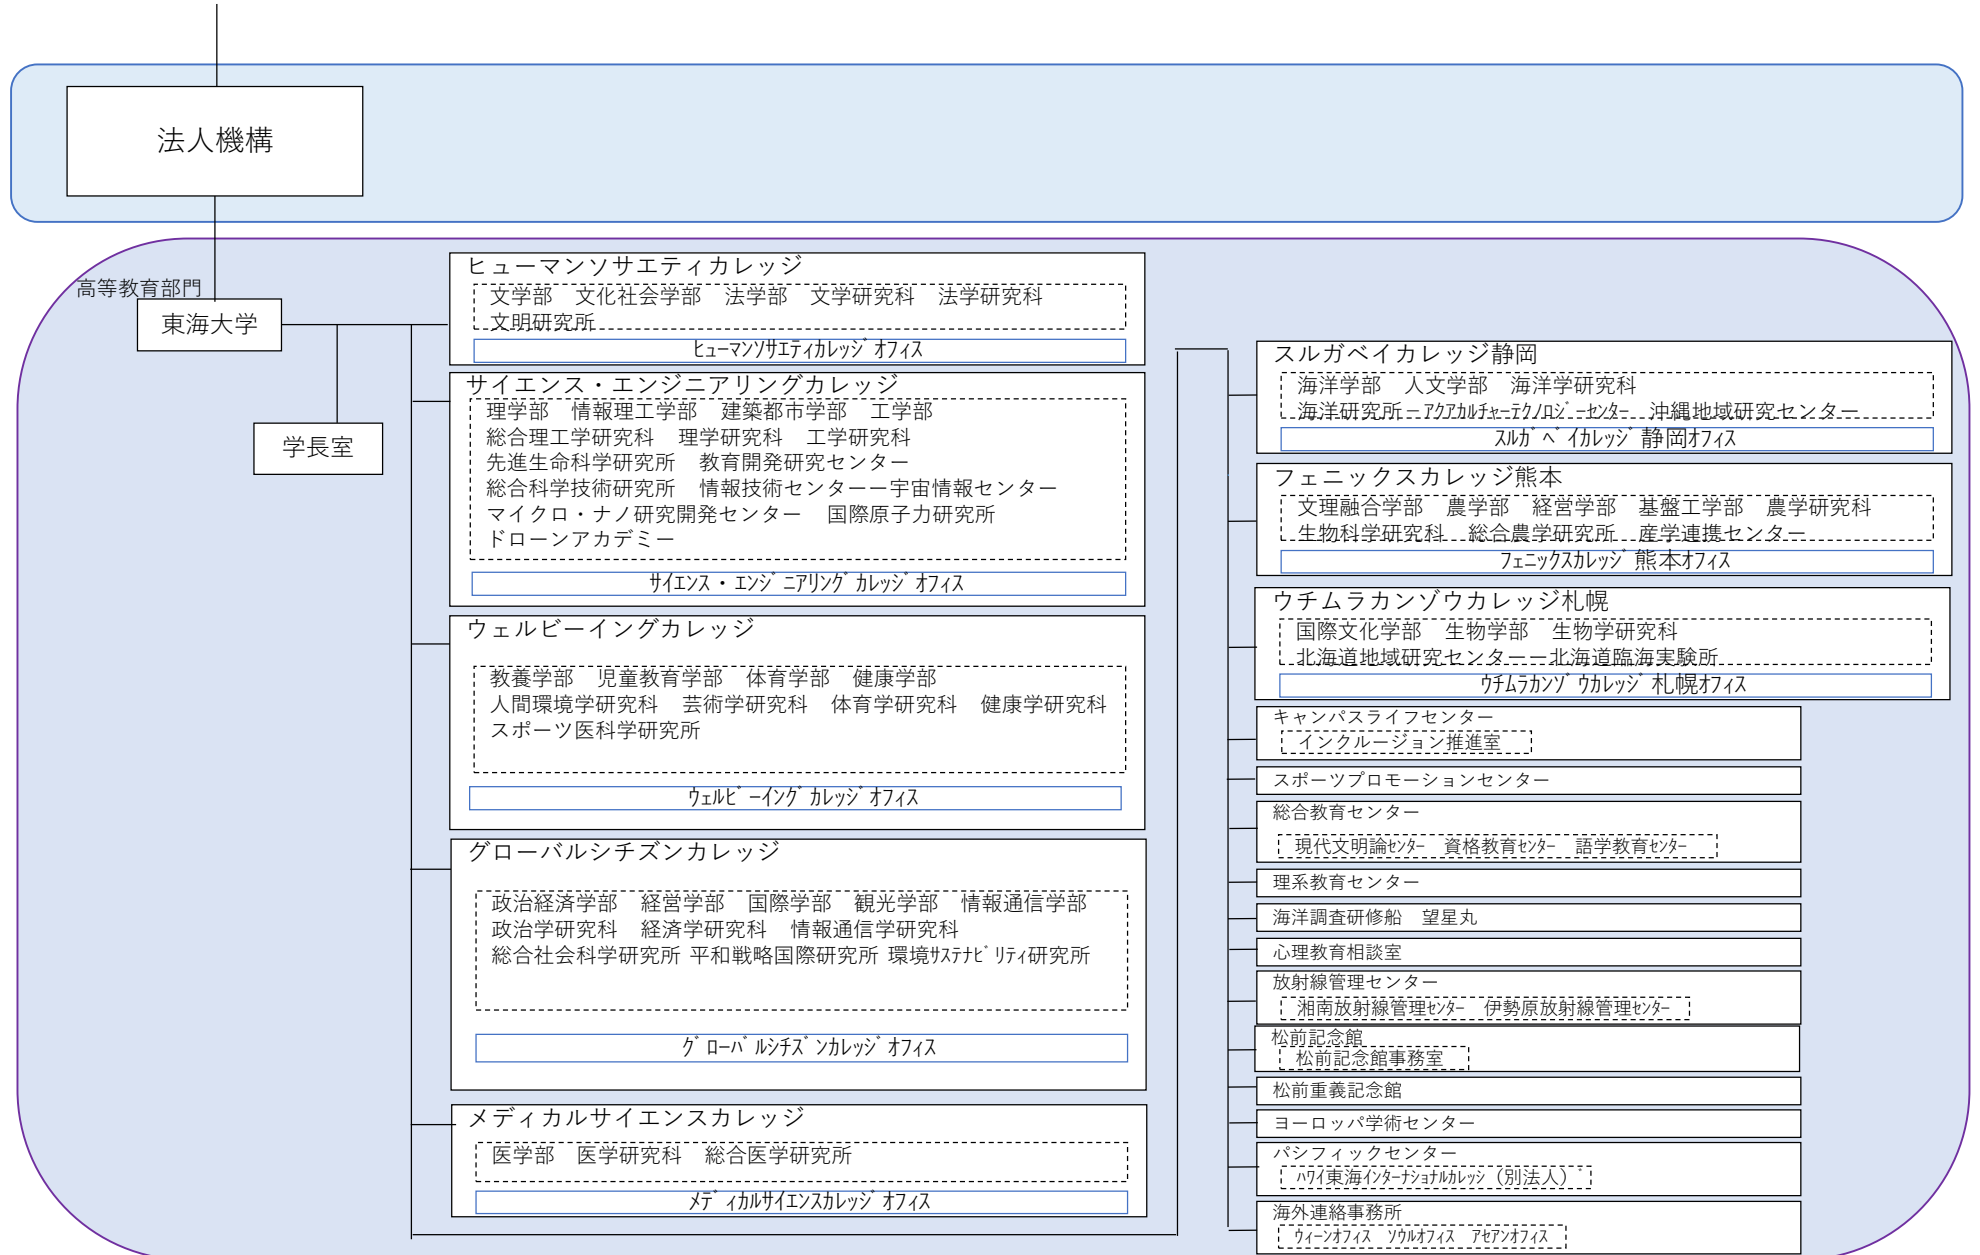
法人機構

高等教育部門

東海大学

学長室

ヒューマンソサエティカレッジ
文学部　文化社会学部　法学部　文学研究科　法学研究科
文明研究所
ﾋｭｰﾏﾝｿｻｴﾃｨｶﾚｯｼﾞ ｵﾌｨｽ

サイエンス・エンジニアリングカレッジ
理学部　情報理工学部　建築都市学部　工学部
総合理工学研究科　理学研究科　工学研究科
先進生命科学研究所　教育開発研究センター
総合科学技術研究所　情報技術センター－宇宙情報センター
マイクロ・ナノ研究開発センター　国際原子力研究所
ドローンアカデミー
ｻｲｴﾝｽ・ｴﾝｼﾞﾆｱﾘﾝｸﾞｶﾚｯｼﾞｵﾌｨｽ

ウェルビーイングカレッジ
教養学部　児童教育学部　体育学部　健康学部
人間環境学研究科　芸術学研究科　体育学研究科　健康学研究科
スポーツ医科学研究所
ｳｪﾙﾋﾞｰｲﾝｸﾞｶﾚｯｼﾞｵﾌｨｽ

グローバルシチズンカレッジ
政治経済学部　経営学部　国際学部　観光学部　情報通信学部
政治学研究科　経済学研究科　情報通信学研究科
総合社会科学研究所 平和戦略国際研究所 環境ｻｽﾃﾅﾋﾞﾘﾃｨ研究所
ｸﾞﾛｰﾊﾞﾙｼﾁｽﾞﾝｶﾚｯｼﾞｵﾌｨｽ

メディカルサイエンスカレッジ
医学部　医学研究科　総合医学研究所
ﾒﾃﾞｨｶﾙｻｲｴﾝｽｶﾚｯｼﾞｵﾌｨｽ

スルガベイカレッジ静岡
海洋学部　人文学部　海洋学研究科
海洋研究所－ｱｸｱｶﾙﾁｬｰﾃｸﾉﾛｼﾞｰｾﾝﾀｰ　沖縄地域研究センター
ｽﾙｶﾞﾍﾞｲｶﾚｯｼﾞ静岡ｵﾌｨｽ

フェニックスカレッジ熊本
文理融合学部　農学部　経営学部　基盤工学部　農学研究科
生物科学研究科　総合農学研究所　産学連携センター
ﾌｪﾆｯｸｽｶﾚｯｼﾞ熊本ｵﾌｨｽ

ウチムラカンゾウカレッジ札幌
国際文化学部　生物学部　生物学研究科
北海道地域研究センター－北海道臨海実験所
ｳﾁﾑﾗｶﾝｿﾞｳｶﾚｯｼﾞ札幌ｵﾌｨｽ

キャンパスライフセンター
インクルージョン推進室

スポーツプロモーションセンター

総合教育センター
現代文明論ｾﾝﾀｰ　資格教育ｾﾝﾀｰ　語学教育ｾﾝﾀｰ

理系教育センター

海洋調査研修船　望星丸

心理教育相談室

放射線管理センター
湘南放射線管理ｾﾝﾀｰ　伊勢原放射線管理ｾﾝﾀｰ

松前記念館
松前記念館事務室

松前重義記念館

ヨーロッパ学術センター

パシフィックセンター
ﾊﾜｲ東海ｲﾝﾀｰﾅｼｮﾅﾙｶﾚｯｼﾞ（別法人）

海外連絡事務所
ｳｨｰﾝｵﾌｨｽ　ｿｳﾙｵﾌｨｽ　ｱｾｱﾝｵﾌｨｽ